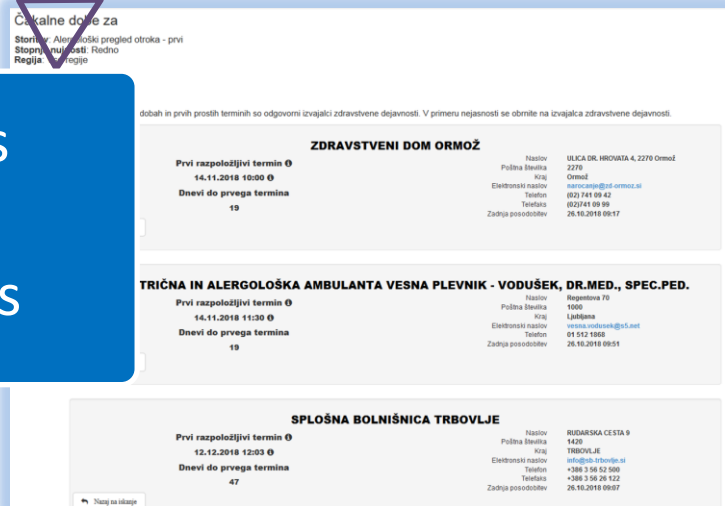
Čakalne dobe za

Storitev: Alergološki pregled otroka - prvi
Stopnja nujnosti: Redno
Regija: Vse regije

s

s

dobah in prvih prostih terminih so odgovorni izvajalci zdravstvene dejavnosti. V primeru nejasnosti se obrnite na izvajalca zdravstvene dejavnosti.

ZDRAVSTVENI DOM ORMOŽ

Prvi razpoložljivi termin
14.11.2018 10:00
Dnevi do prvega termina
19

| | |
|---|---|
| Naslov | ULICA DR. HROVATA 4, 2270 Ormož |
| Poštna številka | 2270 |
| Kraj | Ormož |
| Elektronski naslov | narocanje@zd-ormoz.si |
| Telefon | (02) 741 09 42 |
| Telefaks | (02)741 09 99 |
| Zadnja posodobitev | 26.10.2018 09:17 |

TRIČNA IN ALERGOLOŠKA AMBULANTA VESNA PLEVNIK - VODUŠEK, DR.MED., SPEC.PED.

Prvi razpoložljivi termin
14.11.2018 11:30
Dnevi do prvega termina
19

| | |
|---|---|
| Naslov | Regentova 70 |
| Poštna številka | 1000 |
| Kraj | Ljubljana |
| Elektronski naslov | vesna.vodusek@s5.net |
| Telefon | 01 512 1868 |
| Zadnja posodobitev | 26.10.2018 09:51 |

SPLOŠNA BOLNIŠNICA TRBOVLJE

Prvi razpoložljivi termin
12.12.2018 12:03
Dnevi do prvega termina
47

| | |
|---|---|
| Naslov | RUDARSKA CESTA 9 |
| Poštna številka | 1420 |
| Kraj | TRBOVLJE |
| Elektronski naslov | info@sb-trbovlje.si |
| Telefon | +386 3 56 52 500 |
| Telefaks | +386 3 56 26 122 |
| Zadnja posodobitev | 26.10.2018 09:07 |

Nazaj na iskanje